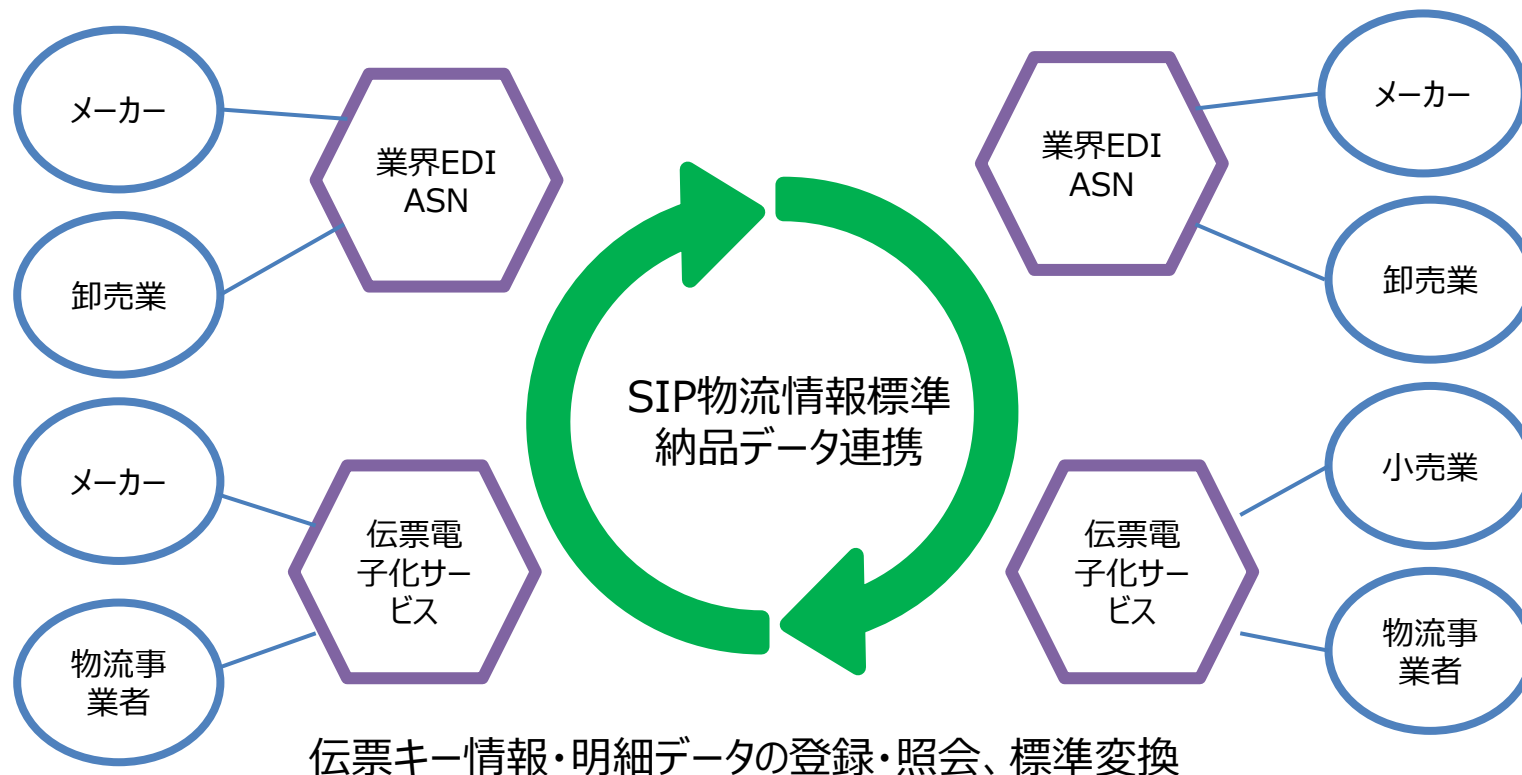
メーカー

卸売業

業界EDI
ASN

メーカー

物流事業者

伝票電子化サービス

SIP物流情報標準
納品データ連携

業界EDI
ASN

メーカー

卸売業

伝票電子化サービス

小売業

物流事業者

伝票キー情報・明細データの登録・照会、標準変換